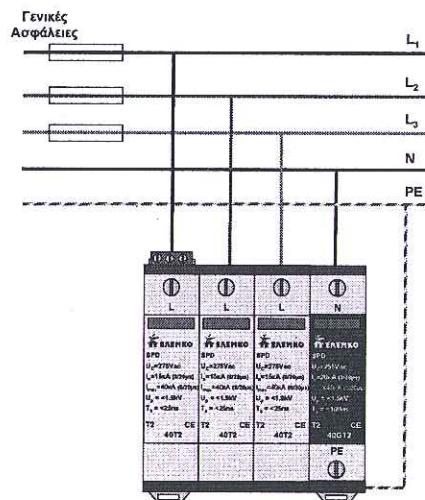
Γενικές Ασφάλειες

$L_1$

$L_2$

$L_3$

N

PE

L

L

L

N

ELEMKO
SPD
$U_c$=275Vac
$I_n$=15kA (8/20μs)
$I_{max}$=40kA (8/20μs)
$U_p$ = <1.5kV
$T_A$ = <25ns
T2 CE
40T2

ELEMKO
SPD
$U_c$=275Vac
$I_n$=15kA (8/20μs)
$I_{max}$=40kA (8/20μs)
$U_p$ = <1.5kV
$T_A$ = <25ns
T2 CE
40T2

ELEMKO
SPD
$U_c$=275Vac
$I_n$=15kA (8/20μs)
$I_{max}$=40kA (8/20μs)
$U_p$ = <1.5kV
$T_A$ = <25ns
T2 CE
40T2

ELEMKO
SPD
$U_c$=255Vac
$I_n$=20kA (8/20μs)
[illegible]
$U_p$ = <1.5kV
$T_A$ = <100ns
T2 CE
40G12

PE